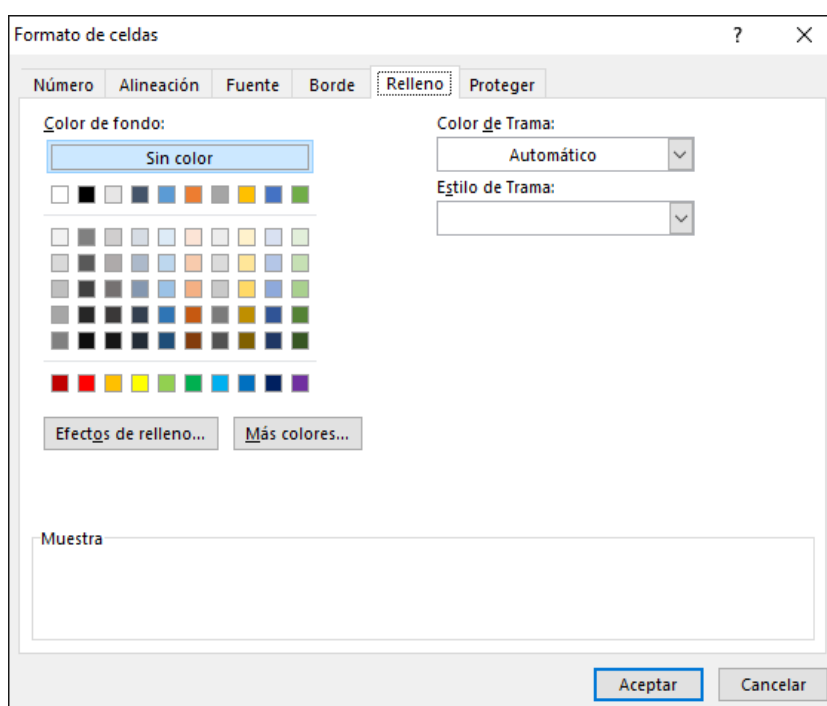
Formato de celdas

?

Número
Alineación
Fuente
Borde
Relleno
Proteger

Color de fondo:

Sin color

Efectos de relleno...
Más colores...

Color de Trama:

Automático

Estilo de Trama:

Muestra

Aceptar
Cancelar